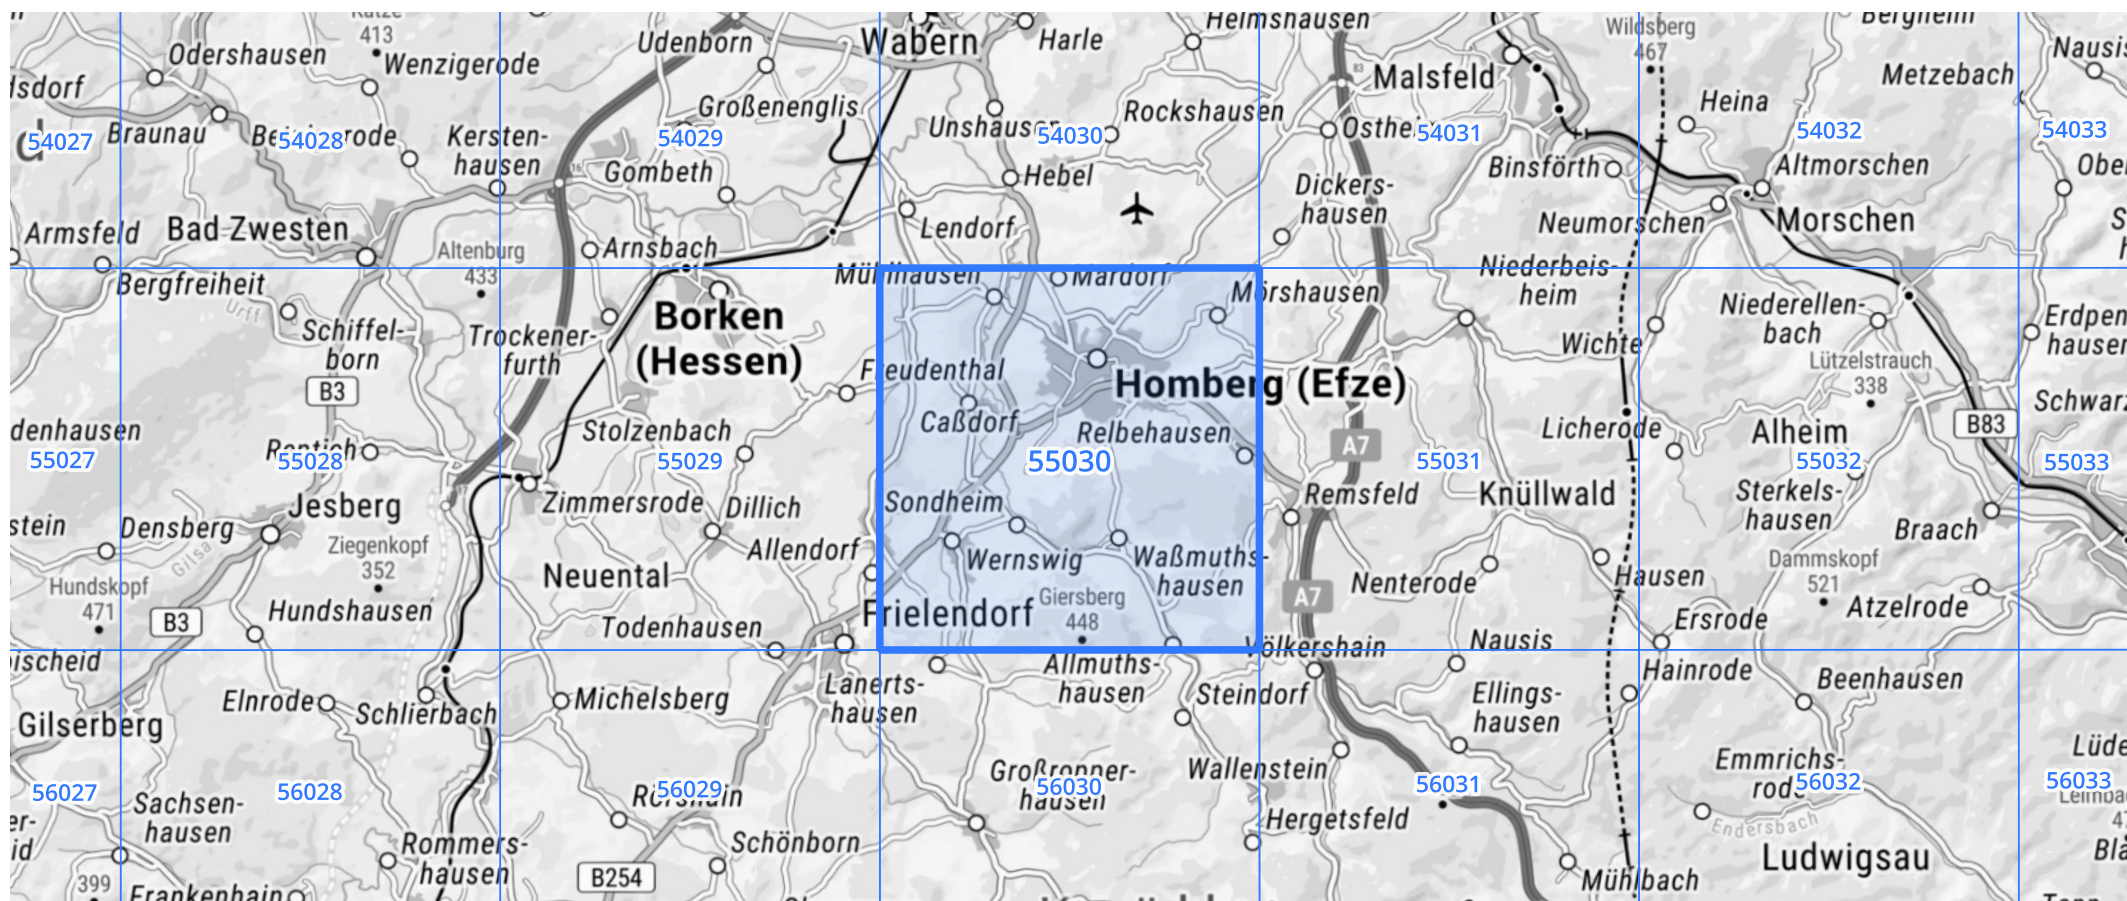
Katze 413
Odershausen
Wenzigerode
Udenborn
Wabern
Harle
Helmshausen
Wildsberg 467
Bergheim
Nausis
lsdorf
Großenenglis
Malsfeld
Metzebach
54027
Braunau
Be54028rode
Kersten-hausen
54029
Unshausen
54030
Rockshausen
Ostheim
54031
Heina
54032
54033
Gombeth
Hebel
Binsförth
Altmorschen
Ober
Dickers-hausen
Armsfeld
Bad Zwesten
Altenburg 433
Arnsbach
Lendorf
Neumorschen
Morschen
Bergfreiheit
Mühlhausen
Mardorf
Mörshausen
Niederbeis-heim
Niederellen-bach
Erdpen-hausen
Schiffel-born
Trockener-furth
Borken (Hessen)
Wichte
B3
Freudenthal
Homberg (Efze)
Lützelstrauch 338
Schwarz
denhausen
Caßdorf
Relbehausen
Licherode
Alheim
B83
55027
Rommershausen
55028
Stolzenbach
55029
55030
A7
55031
55032
55033
Jesberg
Zimmersrode
Dillich
Sondheim
Remsfeld
Knüllwald
Sterkels-hausen
Braach
stein
Densberg
Ziegenkopf 352
Allendorf
Wernswig
Waßmuths-hausen
Hausen
Dammskopf 521
Hundskopf 471
Neuental
A7
Nenterode
B3
Hundshausen
Todenhausen
Frielendorf
Giersberg 448
Ersrode
Atzelrode
ischeid
Allmuths-hausen
Völkershain
Nausis
Elnrode
Schlierbach
Michelsberg
Lanerts-hausen
Steindorf
Ellings-hausen
Hainrode
Beenhausen
Gilserberg
Lüde
Großropper-hausen
56030
Wallenstein
Emmrichs-rod
56032
56027
Sachsen-hausen
56028
56029
Ropperhain
56031
56033
Leimbach
Hergetsfeld
Endersbach
er-
id
Rommers-hausen
Schönborn
Ludwigsau
399
Frankenhain
B254
Mühlbach
Bla